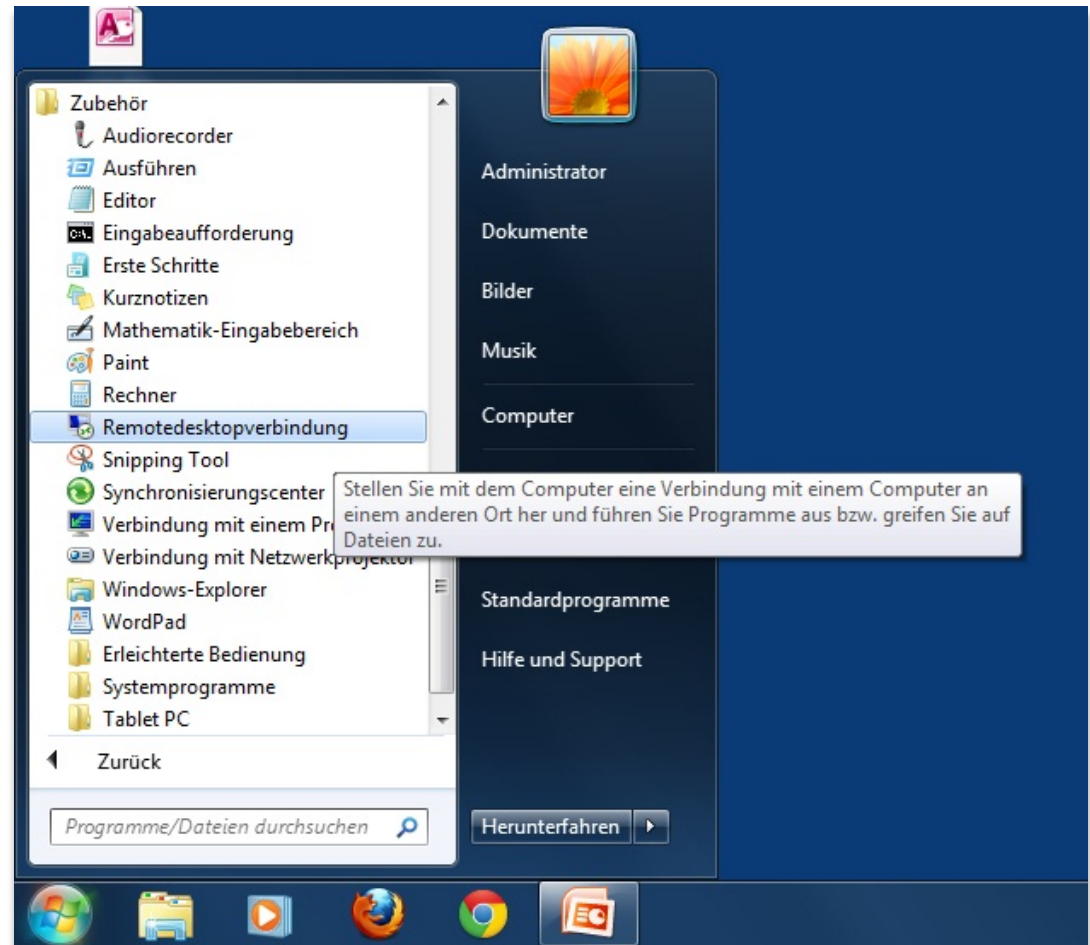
Zubehör
Audiorecorder
Ausführen
Editor
Eingabeaufforderung
Erste Schritte
Kurznotizen
Mathematik-Eingabebereich
Paint
Rechner
Remotedesktopverbindung
Snipping Tool
Synchronisierungscenter
Verbindung mit einem Pr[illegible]
Verbindung mit Netzwerkprojektor
Windows-Explorer
WordPad
Erleichterte Bedienung
Systemprogramme
Tablet PC

Zurück

Programme/Dateien durchsuchen

Administrator
Dokumente
Bilder
Musik
Computer

Stellen Sie mit dem Computer eine Verbindung mit einem Computer an einem anderen Ort her und führen Sie Programme aus bzw. greifen Sie auf Dateien zu.

Standardprogramme
Hilfe und Support

Herunterfahren